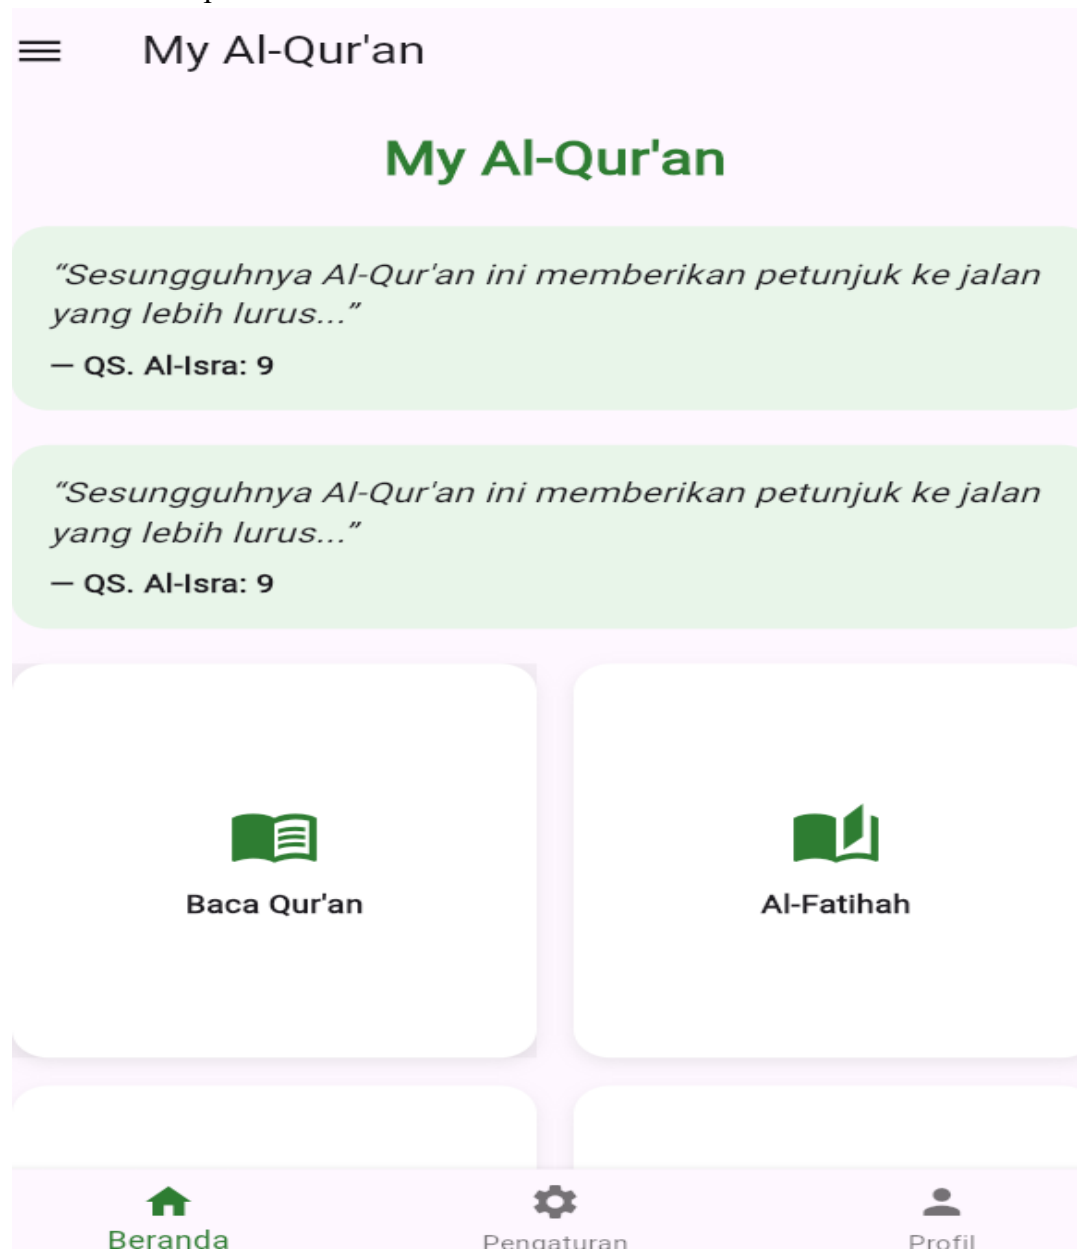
My Al-Qur'an

My Al-Qur'an

"Sesungguhnya Al-Qur'an ini memberikan petunjuk ke jalan yang lebih lurus..."

— QS. Al-Isra: 9

"Sesungguhnya Al-Qur'an ini memberikan petunjuk ke jalan yang lebih lurus..."

— QS. Al-Isra: 9

Baca Qur'an

Al-Fatihah

Beranda

Pengaturan

Profil